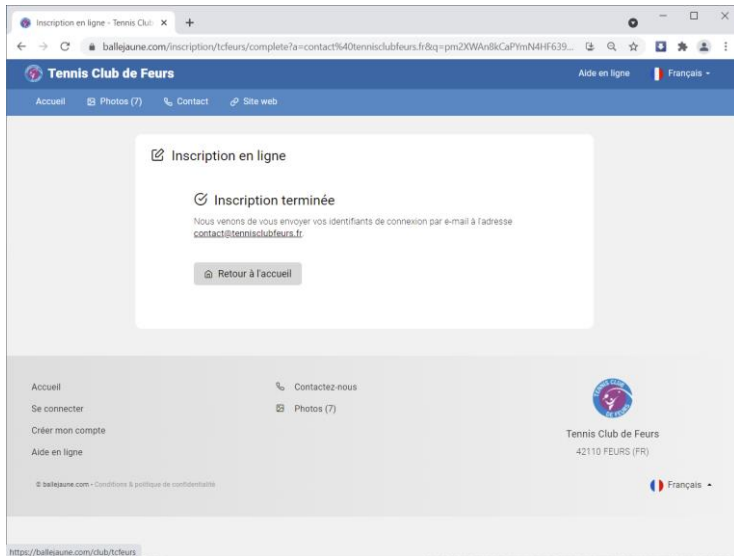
Inscription en ligne - Tennis Club ×
+

ballejaune.com/inscription/tcfeurs/complete?a=contact%40tennisclubfeurs.fr&q=pm2XWAn8kCaPYmN4HF639...

Tennis Club de Feurs
Aide en ligne
Français

Accueil
Photos (7)
Contact
Site web

Inscription en ligne

Inscription terminée

Nous venons de vous envoyer vos identifiants de connexion par e-mail à l'adresse contact@tennisclubfeurs.fr.

Retour à l'accueil

Accueil
Se connecter
Créer mon compte
Aide en ligne

Contactez-nous
Photos (7)

TENNIS CLUB DE FEURS

Tennis Club de Feurs
42110 FEURS (FR)

© ballejaune.com - Conditions & politique de confidentialité

Français

https://ballejaune.com/club/tcfeurs